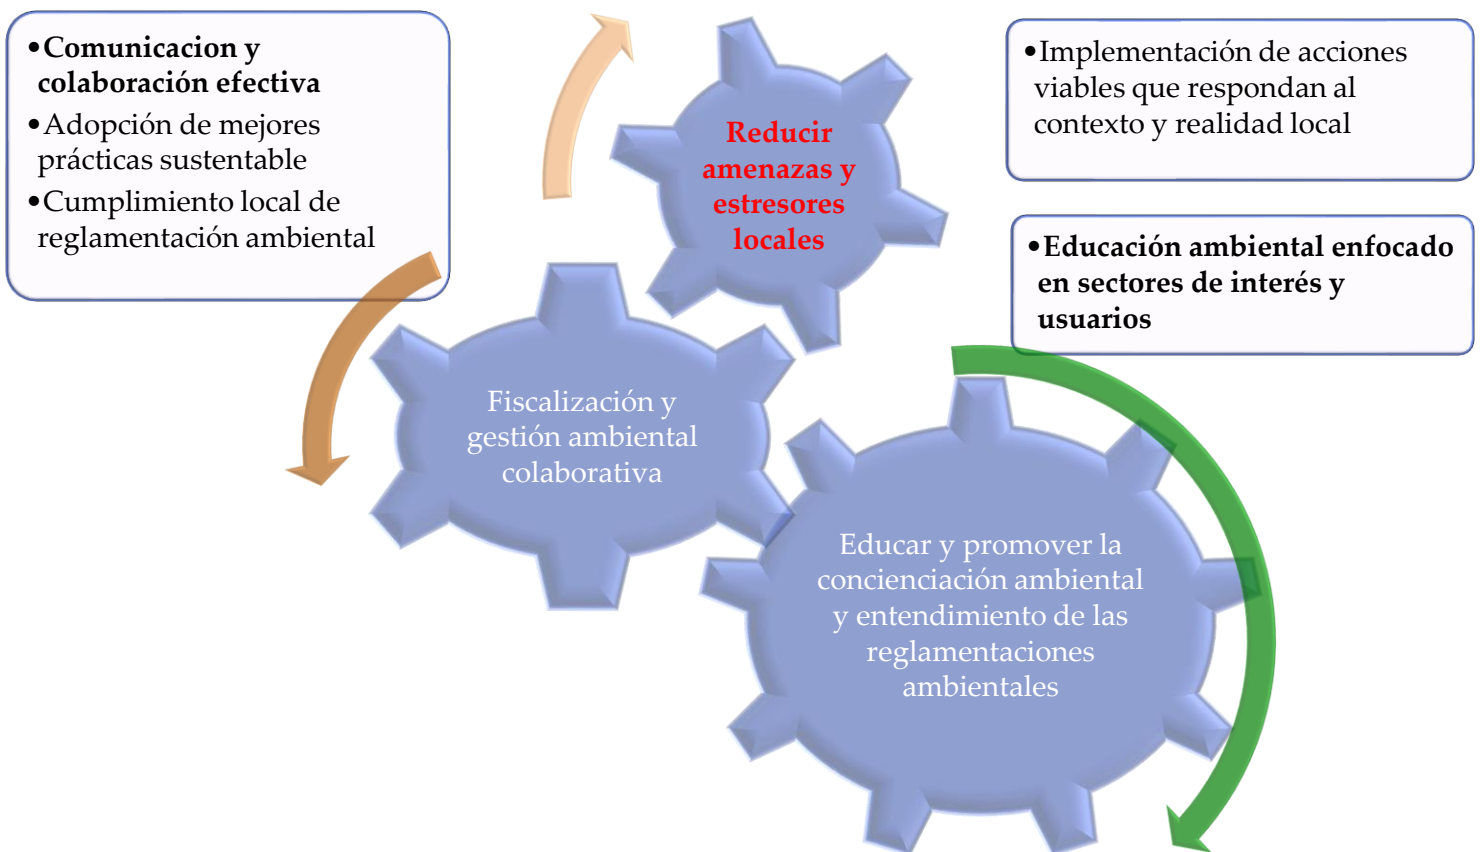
•Comunicacion y colaboración efectiva
•Adopción de mejores prácticas sustentable
•Cumplimiento local de reglamentación ambiental

Reducir amenazas y estresores locales

•Implementación de acciones viables que respondan al contexto y realidad local

•Educación ambiental enfocado en sectores de interés y usuarios

Fiscalización y gestión ambiental colaborativa

Educar y promover la concienciación ambiental y entendimiento de las reglamentaciones ambientales